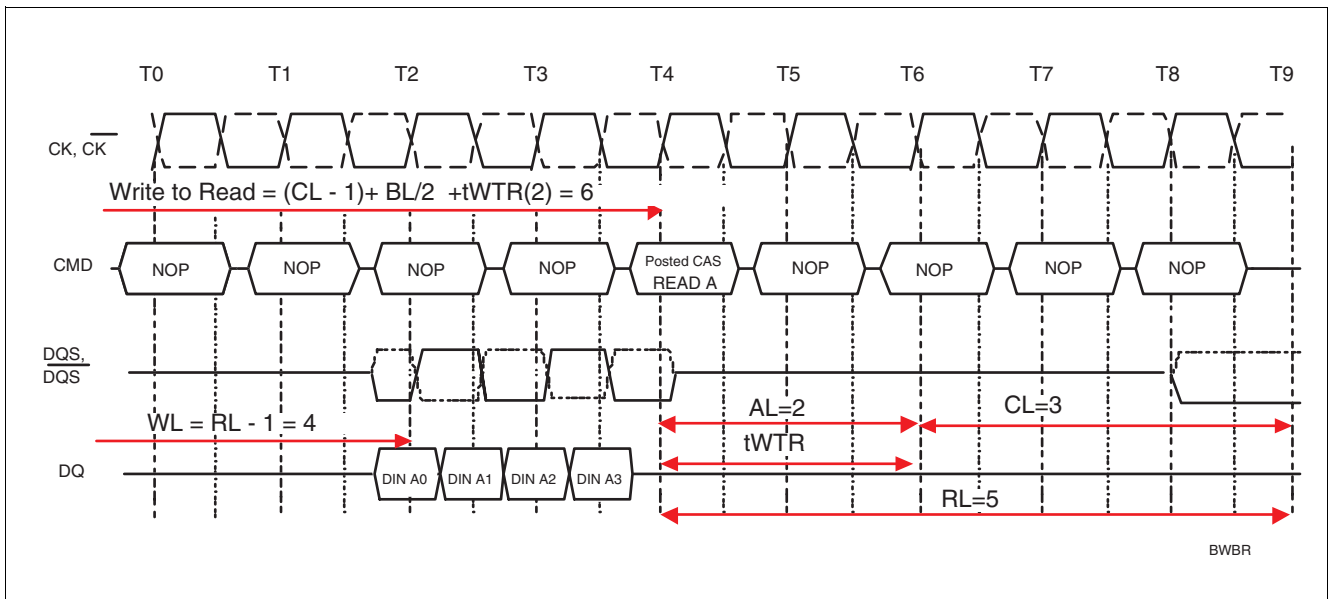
T0 T1 T2 T3 T4 T5 T6 T7 T8 T9

CK, $\overline{CK}$

Write to Read = (CL - 1)+ BL/2 +tWTR(2) = 6

CMD NOP NOP NOP NOP Posted CAS READ A NOP NOP NOP NOP

DQS, $\overline{DQS}$

WL = RL - 1 = 4

AL=2

CL=3

tWTR

DQ DIN A0 DIN A1 DIN A2 DIN A3

RL=5

BWBR